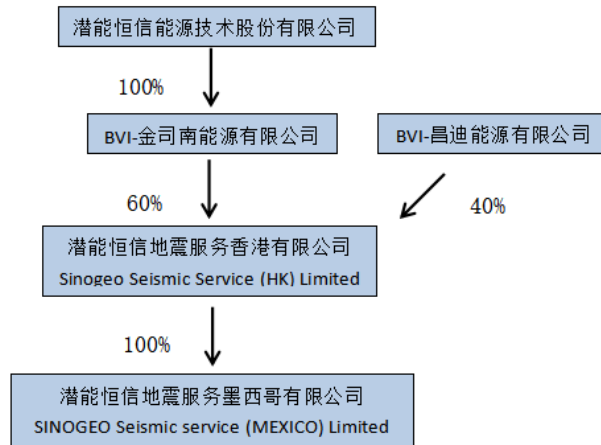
潜能恒信能源技术股份有限公司

100%

BVI-金司南能源有限公司

BVI-昌迪能源有限公司

60%

40%

潜能恒信地震服务香港有限公司
Sinogeo Seismic Service (HK) Limited

100%

潜能恒信地震服务墨西哥有限公司
SINOGEO Seismic service (MEXICO) Limited